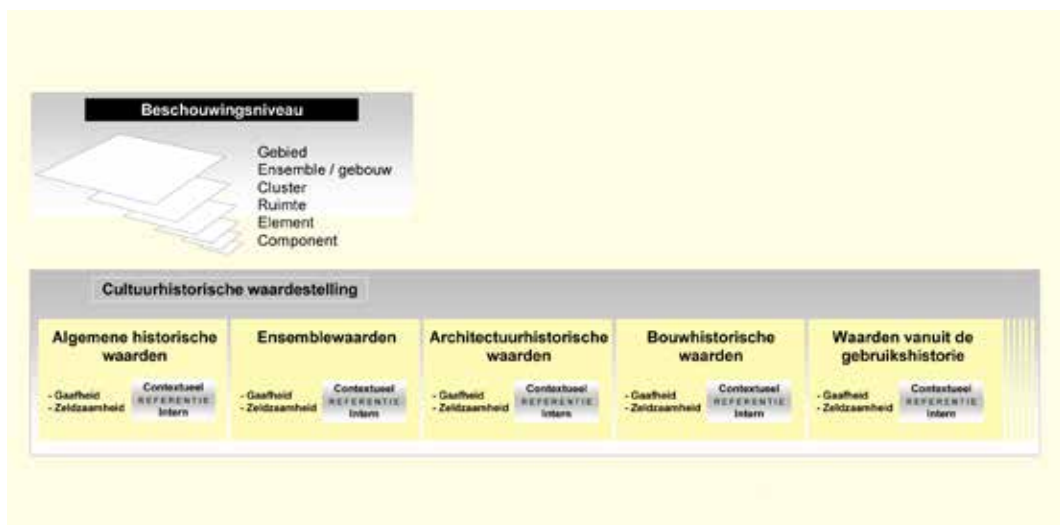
Beschouwingsniveau

Gebied
Ensemble / gebouw
Cluster
Ruimte
Element
Component

Cultuurhistorische waardestelling

Algemene historische waarden

- Gaafheid
- Zeldzaamheid

Contextueel
REFERENTIE
Intern

Ensemblewaarden

- Gaafheid
- Zeldzaamheid

Contextueel
REFERENTIE
Intern

Architectuurhistorische waarden

- Gaafheid
- Zeldzaamheid

Contextueel
REFERENTIE
Intern

Bouwhistorische waarden

- Gaafheid
- Zeldzaamheid

Contextueel
REFERENTIE
Intern

Waarden vanuit de gebruikshistorie

- Gaafheid
- Zeldzaamheid

Contextueel
REFERENTIE
Intern